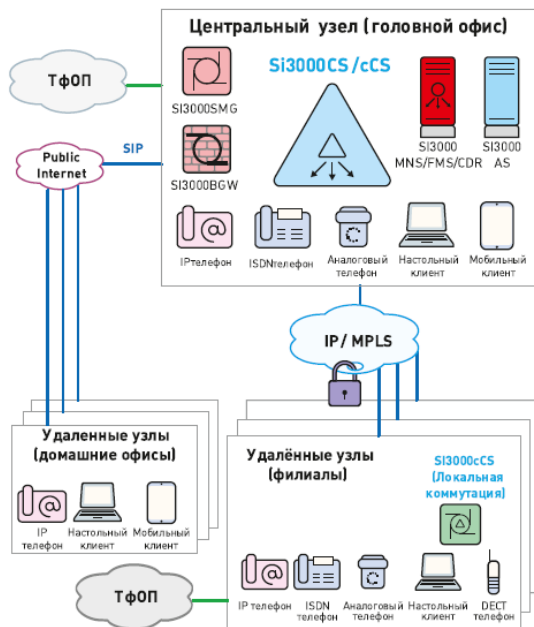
Центральный узел (головной офис)

ТфОП

SI3000SMG

Si3000CS /cCS

SI3000 MNS/FMS/CDR

SI3000 AS

SIP

Public Internet

SI3000BGW

IPтелефон

ISDNтелефон

Аналоговый телефон

Настольный клиент

Мобильный клиент

IP/ MPLS

Удаленные узлы (домашние офисы)

IP телефон

Настольный клиент

Мобильный клиент

Удалённые узлы (филиалы)

Si3000cCS (Локальная коммутация)

ТфОП

IP телефон

ISDN телефон

Аналоговый телефон

Настольный клиент

DECT телефон